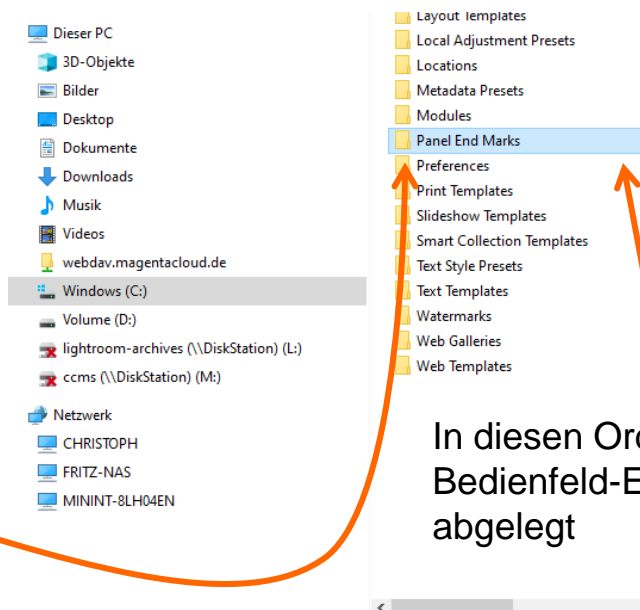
Dieser PC
3D-Objekte
Bilder
Desktop
Dokumente
Downloads
Musik
Videos
webdav.magentacloud.de
Windows (C:)
Volume (D:)
lightroom-archives (\\DiskStation) (L:)
ccms (\\DiskStation) (M:)
Netzwerk
CHRISTOPH
FRITZ-NAS
MININT-8LH04EN

Layout Templates
Local Adjustment Presets
Locations
Metadata Presets
Modules
Panel End Marks
Preferences
Print Templates
Slideshow Templates
Smart Collection Templates
Text Style Presets
Text Templates
Watermarks
Web Galleries
Web Templates

In diesen Or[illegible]
Bedienfeld-E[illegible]
abgelegt